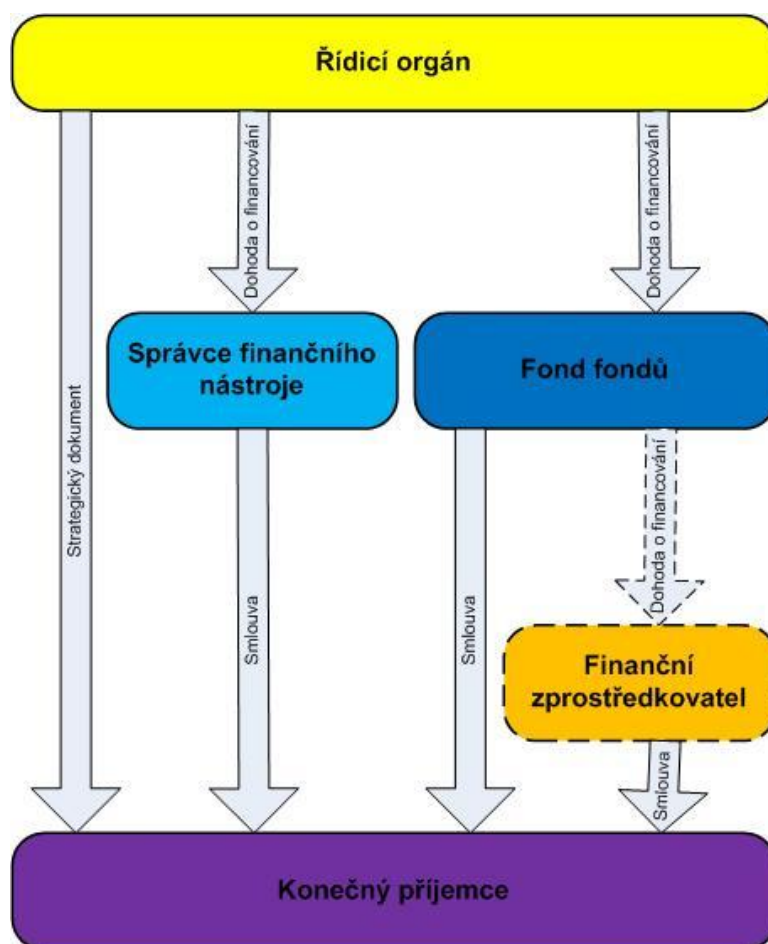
Řídicí orgán

Strategický dokument

Dohoda o financování

Správce finančního nástroje

Smlouva

Dohoda o financování

Fond fondů

Smlouva

Dohoda o financování

Finanční zprostředkovatel

Smlouva

Konečný příjemce